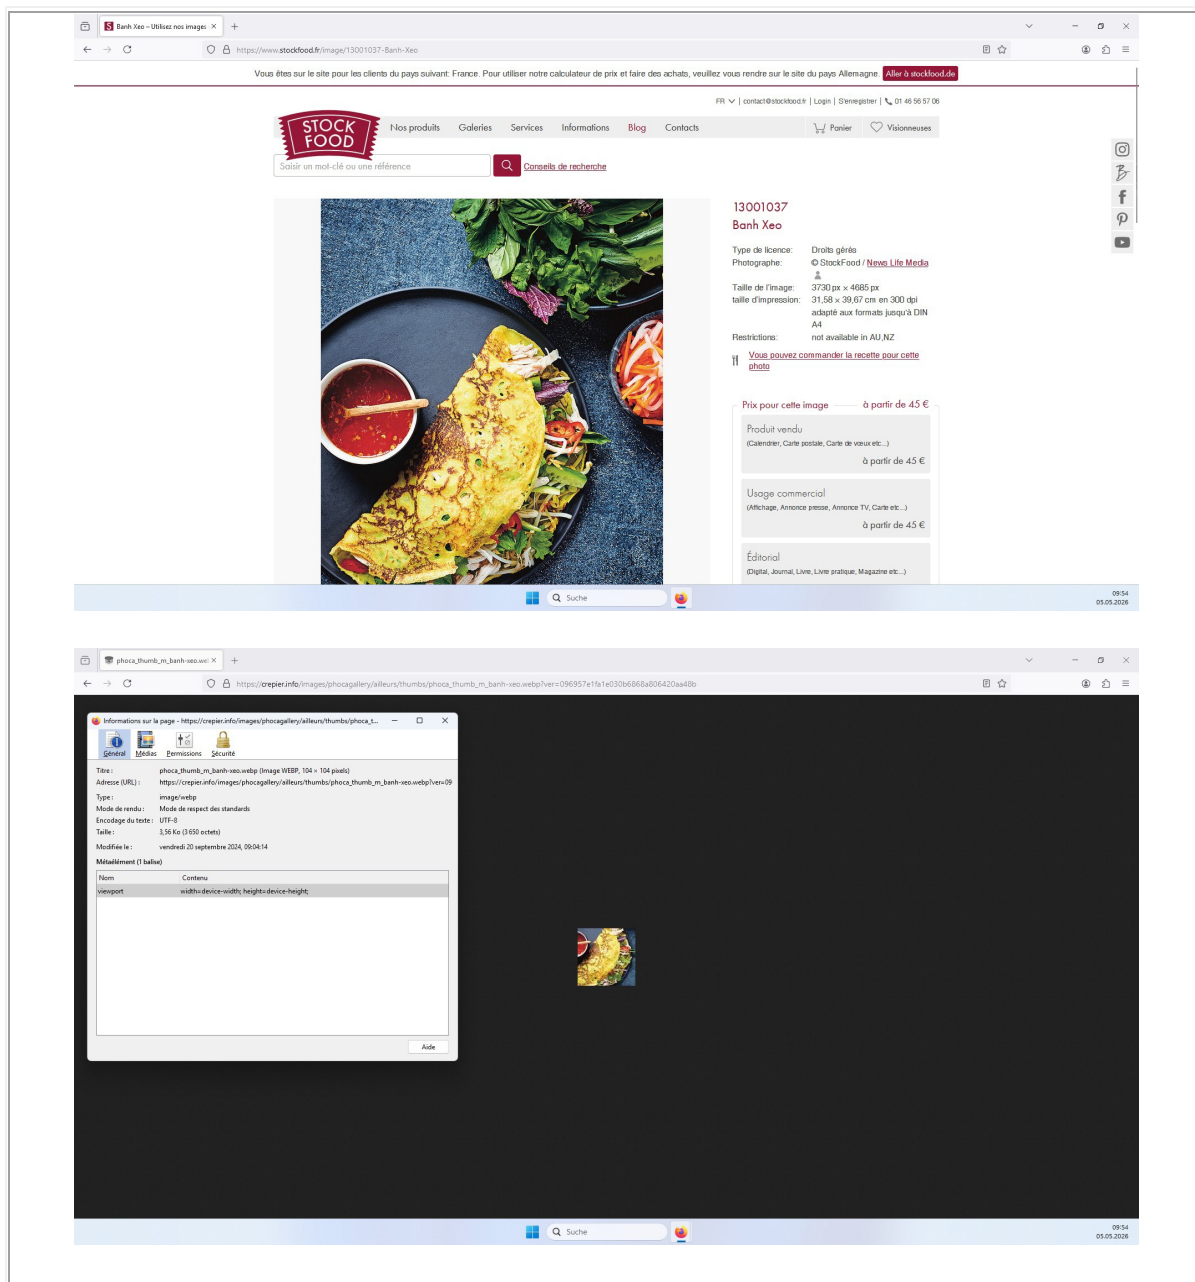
Banh Xeo – Utilisez nos images ×

https://www.stockfood.fr/image/13001037-Banh-Xeo

Vous êtes sur le site pour les clients du pays suivant: France. Pour utiliser notre calculateur de prix et faire des achats, veuillez vous rendre sur le site du pays Allemagne. Aller à stockfood.de

FR | contact@stockfood.fr | Login | S'enregistrer | 01 46 56 57 06

STOCK FOOD

Nos produits Galeries Services Informations Blog Contacts Panier Visionneuses

Saisir un mot-clé ou une référence

Conseils de recherche

13001037
Banh Xeo

Type de licence: Droits gérés
Photographe: © StockFood / News Life Media
Taille de l'image: 3730 px × 4685 px
taille d'impression: 31,58 × 39,67 cm en 300 dpi adapté aux formats jusqu'à DIN A4
Restrictions: not available in AU,NZ

Vous pouvez commander la recette pour cette photo

Prix pour cette image à partir de 45 €

Produit vendu
(Calendrier, Carte postale, Carte de vœux etc...)
à partir de 45 €

Usage commercial
(Affichage, Annonce presse, Annonce TV, Carte etc...)
à partir de 45 €

Éditorial
(Digital, Journal, Livre, Livre pratique, Magazine etc...)

Suche

09:54
05.05.2026

phoca_thumb_m_banh-xeo.we ×

https://crepier.info/images/phocagallery/ailleurs/thumbs/phoca_thumb_m_banh-xeo.webp?ver=096957e1fa1e030b6868a806420aa48b

Informations sur la page - https://crepier.info/images/phocagallery/ailleurs/thumbs/phoca_t...

Général Médias Permissions Sécurité

Titre : phoca_thumb_m_banh-xeo.webp (Image WEBP, 104 × 104 pixels)
Adresse (URL) : https://crepier.info/images/phocagallery/ailleurs/thumbs/phoca_thumb_m_banh-xeo.webp?ver=09
Type : image/webp
Mode de rendu : Mode de respect des standards
Encodage du texte : UTF-8
Taille : 3,56 Ko (3 650 octets)
Modifiée le : vendredi 20 septembre 2024, 09:04:14

Métaélément (1 balise)

| Nom | Contenu |
|---|---|
| viewport | width=device-width; height=device-height; |

Aide

Suche

09:54
05.05.2026